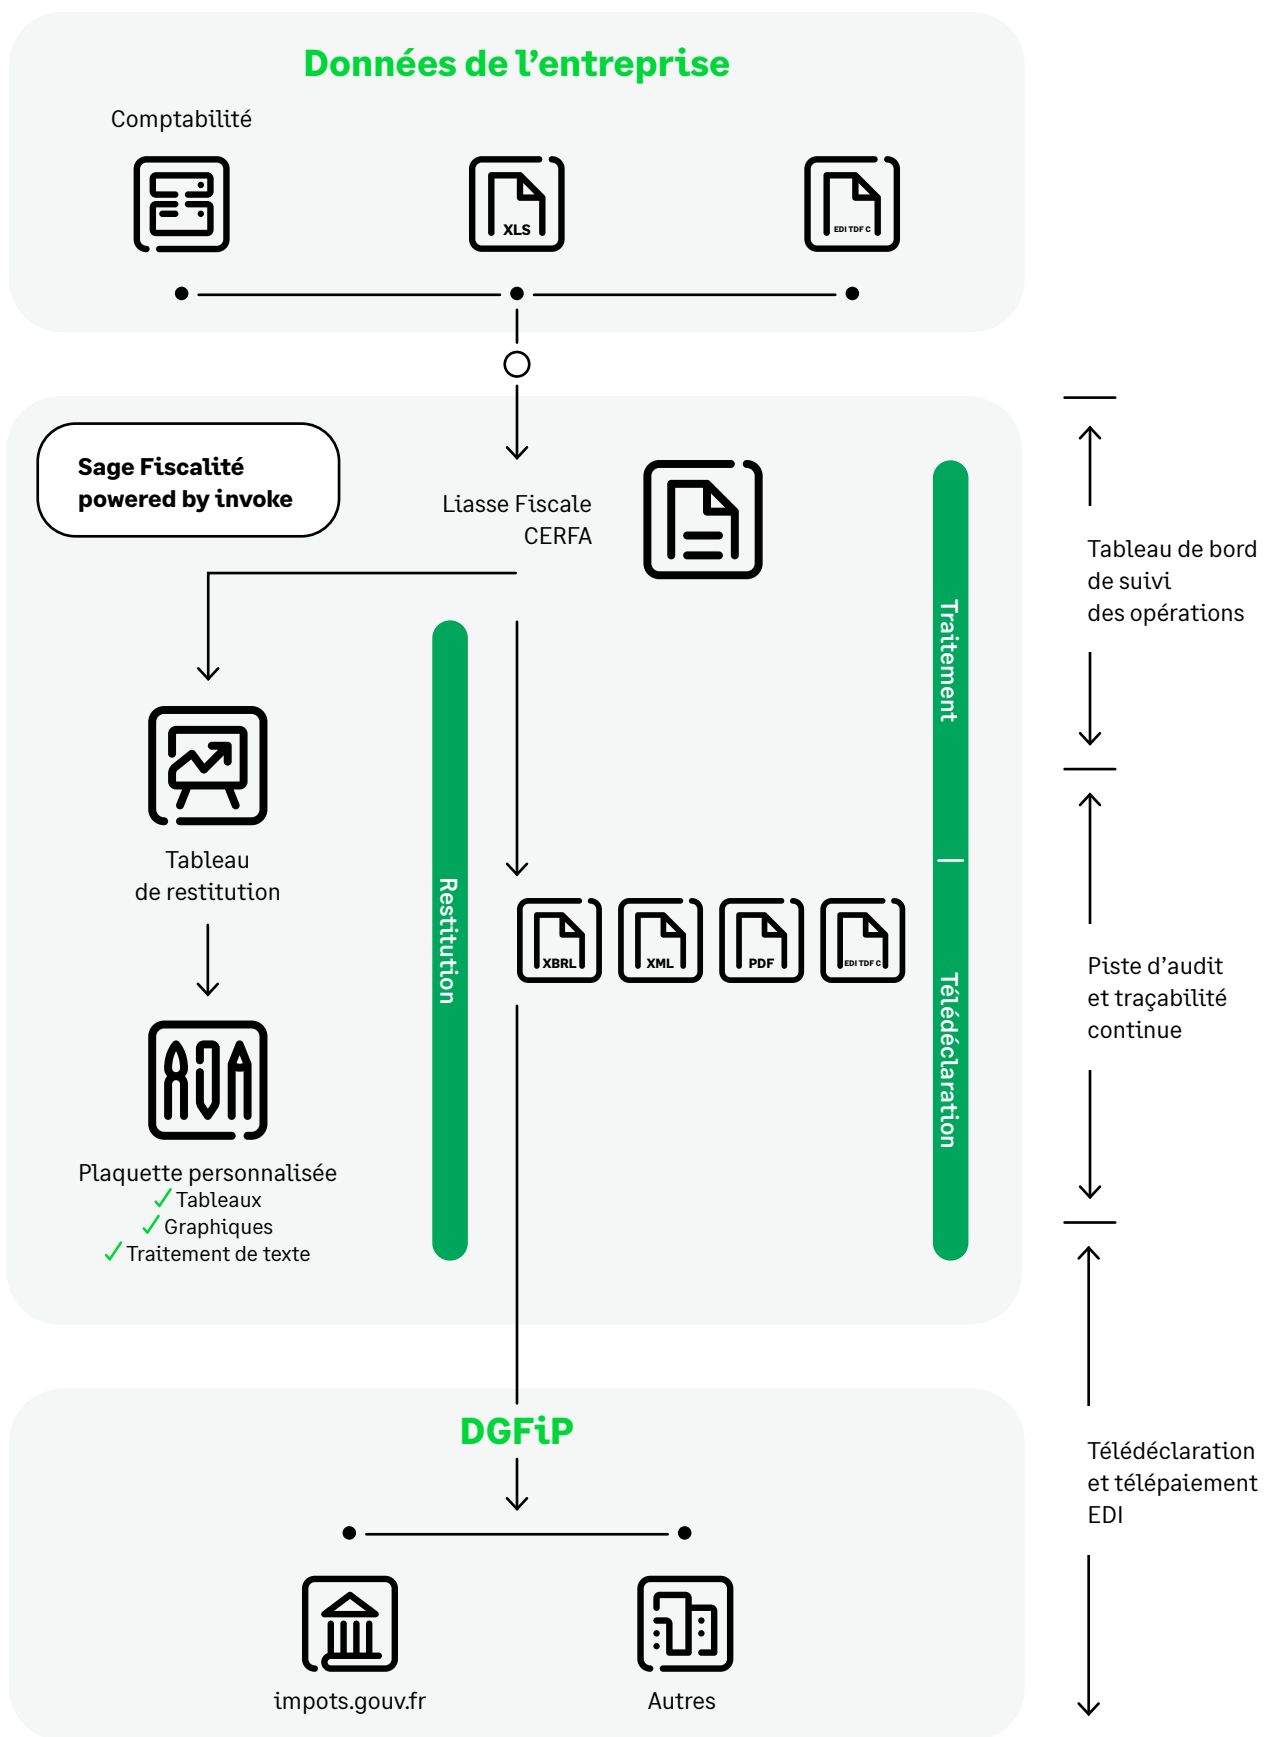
Données de l’entreprise

Comptabilité

XLS

EDI TDF C

Sage Fiscalité
powered by invoke

Liasse Fiscale
CERFA

Traitement

Tableau de bord
de suivi
des opérations

Tableau
de restitution

Restitution

XBRL

XML

PDF

EDI TDF C

Télédéclaration

Piste d’audit
et traçabilité
continue

Plaquette personnalisée
✓Tableaux
✓Graphiques
✓Traitement de texte

DGFiP

Télédéclaration
et télépaiement
EDI

impots.gouv.fr

Autres